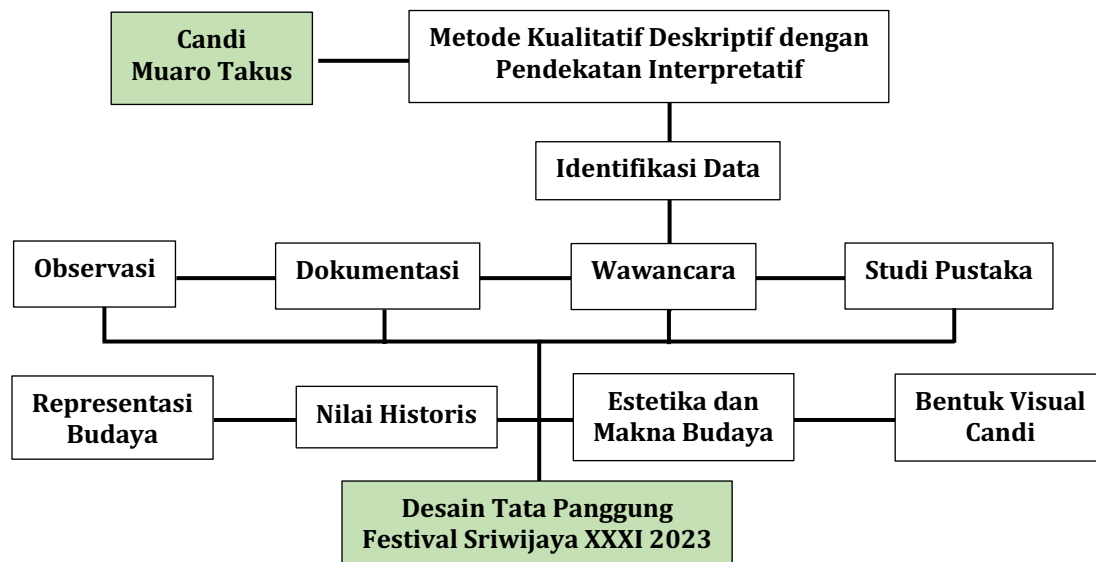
Candi Muaro Takus

Metode Kualitatif Deskriptif dengan Pendekatan Interpretatif

Identifikasi Data

Observasi

Dokumentasi

Wawancara

Studi Pustaka

Representasi Budaya

Nilai Historis

Estetika dan Makna Budaya

Bentuk Visual Candi

Desain Tata Panggung Festival Sriwijaya XXXI 2023